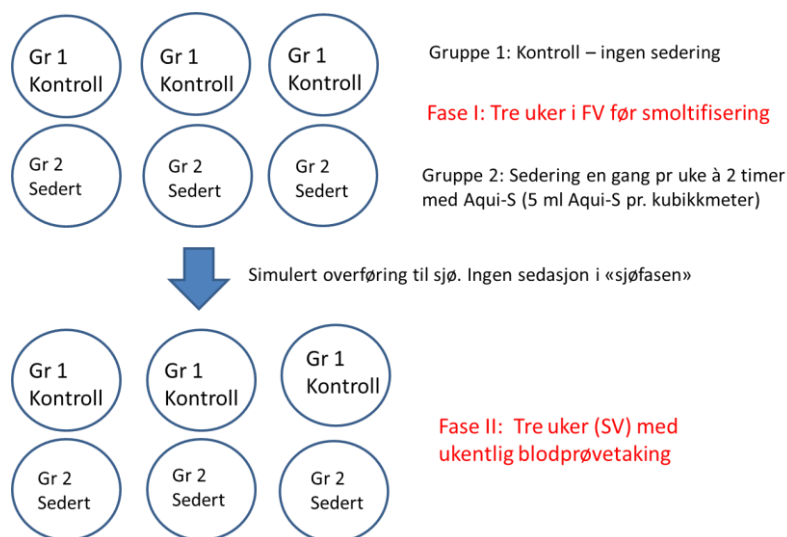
Gr 1
Kontroll

Gr 1
Kontroll

Gr 1
Kontroll

Gruppe 1: Kontroll – ingen sedering

Fase I: Tre uker i FV før smoltifisering

Gr 2
Sedert

Gr 2
Sedert

Gr 2
Sedert

Gruppe 2: Sedering en gang pr uke à 2 timer med Aqui-S (5 ml Aqui-S pr. kubikkmeter)

Simulert overføring til sjø. Ingen sedasjon i «sjøfasen»

Gr 1
Kontroll

Gr 1
Kontroll

Gr 1
Kontroll

Fase II: Tre uker (SV) med ukentlig blodprøvetaking

Gr 2
Sedert

Gr 2
Sedert

Gr 2
Sedert